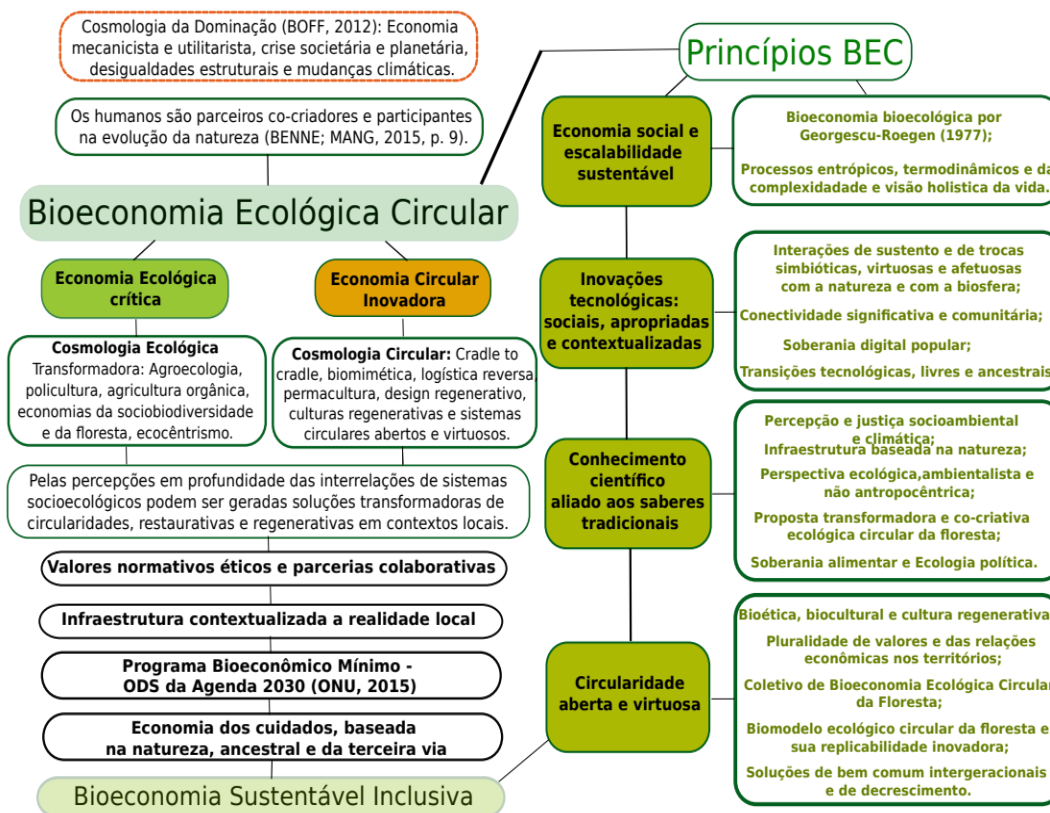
Cosmologia da Dominação (BOFF, 2012): Economia mecanicista e utilitarista, crise societária e planetária, desigualdades estruturais e mudanças climáticas.

Os humanos são parceiros co-criadores e participantes na evolução da natureza (BENNE; MANG, 2015, p. 9).

Bioeconomia Ecológica Circular

Economia Ecológica crítica

Economia Circular Inovadora

Cosmologia Ecológica Transformadora: Agroecologia, policultura, agricultura orgânica, economias da sociobiodiversidade e da floresta, ecocêntrismo.

Cosmologia Circular: Cradle to cradle, biomimética, logística reversa, permacultura, design regenerativo, culturas regenerativas e sistemas circulares abertos e virtuosos.

Pelas percepções em profundidade das interrelações de sistemas socioecológicos podem ser geradas soluções transformadoras de circularidades, restaurativas e regenerativas em contextos locais.

Valores normativos éticos e parcerias colaborativas

Infraestrutura contextualizada a realidade local

Programa Bioeconômico Mínimo - ODS da Agenda 2030 (ONU, 2015)

Economia dos cuidados, baseada na natureza, ancestral e da terceira via

Bioeconomia Sustentável Inclusiva

Princípios BEC

Economia social e escalabilidade sustentável

Bioeconomia bioecológica por Georgescu-Roegen (1977);

Processos entrópicos, termodinâmicos e da complexidade e visão holística da vida.

Inovações tecnológicas: sociais, apropriadas e contextualizadas

Interações de sustento e de trocas simbióticas, virtuosas e afetuosas com a natureza e com a biosfera;

Conectividade significativa e comunitária;

Soberania digital popular;

Transições tecnológicas, livres e ancestrais

Conhecimento científico aliado aos saberes tradicionais

Percepção e justiça socioambiental e climática;

Infraestrutura baseada na natureza;

Perspectiva ecológica,ambientalista e não antropocêntrica;

Proposta transformadora e co-criativa ecológica circular da floresta;

Soberania alimentar e Ecologia política.

Circularidade aberta e virtuosa

Bioética, biocultural e cultura regenerativa

Pluralidade de valores e das relações econômicas nos territórios;

Coletivo de Bioeconomia Ecológica Circular da Floresta;

Biomodelo ecológico circular da floresta e sua replicabilidade inovadora;

Soluções de bem comum intergeracionais e de decrescimento.